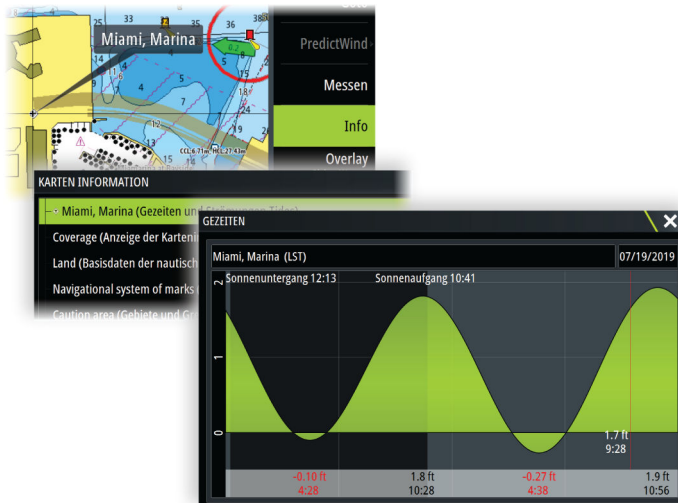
5
33
36
Miami, Marina
0.2
4
4
6
CCL 6.71m HL 27.43m
PredictWind
Messen
Info
Overlay

KARTEN INFORMATION
Miami, Marina (Gezeiten und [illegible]
Coverage (Anzeige der Kartenin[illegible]
Land (Basisdaten der nautisch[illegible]
Navigational system of marks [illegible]
Caution area (Gebiete und Ge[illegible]

GEZEITEN
Miami, Marina (LST)
07/19/2019
Sonnenuntergang 12:13
Sonnenaufgang 10:41
2
1
0
1.7 ft
9:28
-0.10 ft
4:28
1.8 ft
10:28
-0.27 ft
4:38
1.9 ft
10:56